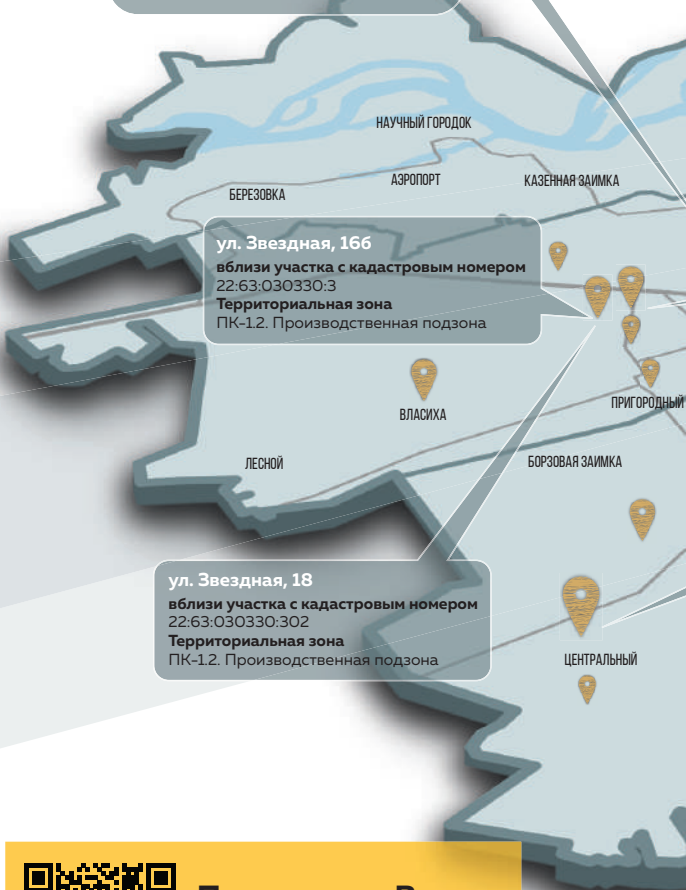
НАУЧНЫЙ ГОРОДОК

АЭРОПОРТ

КАЗЕННАЯ ЗАИМКА

БЕРЕЗОВКА

ул. Звездная, 166
вблизи участка с кадастровым номером
22:63:030330:3
Территориальная зона
ПК-1.2. Производственная подзона

ВЛАСИХА

ПРИГОРОДНЫЙ

ЛЕСНОЙ

БОРЗОВАЯ ЗАИМКА

ул. Звездная, 18
вблизи участка с кадастровым номером
22:63:030330:302
Территориальная зона
ПК-1.2. Производственная подзона

ЦЕНТРАЛЬНЫЙ

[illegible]